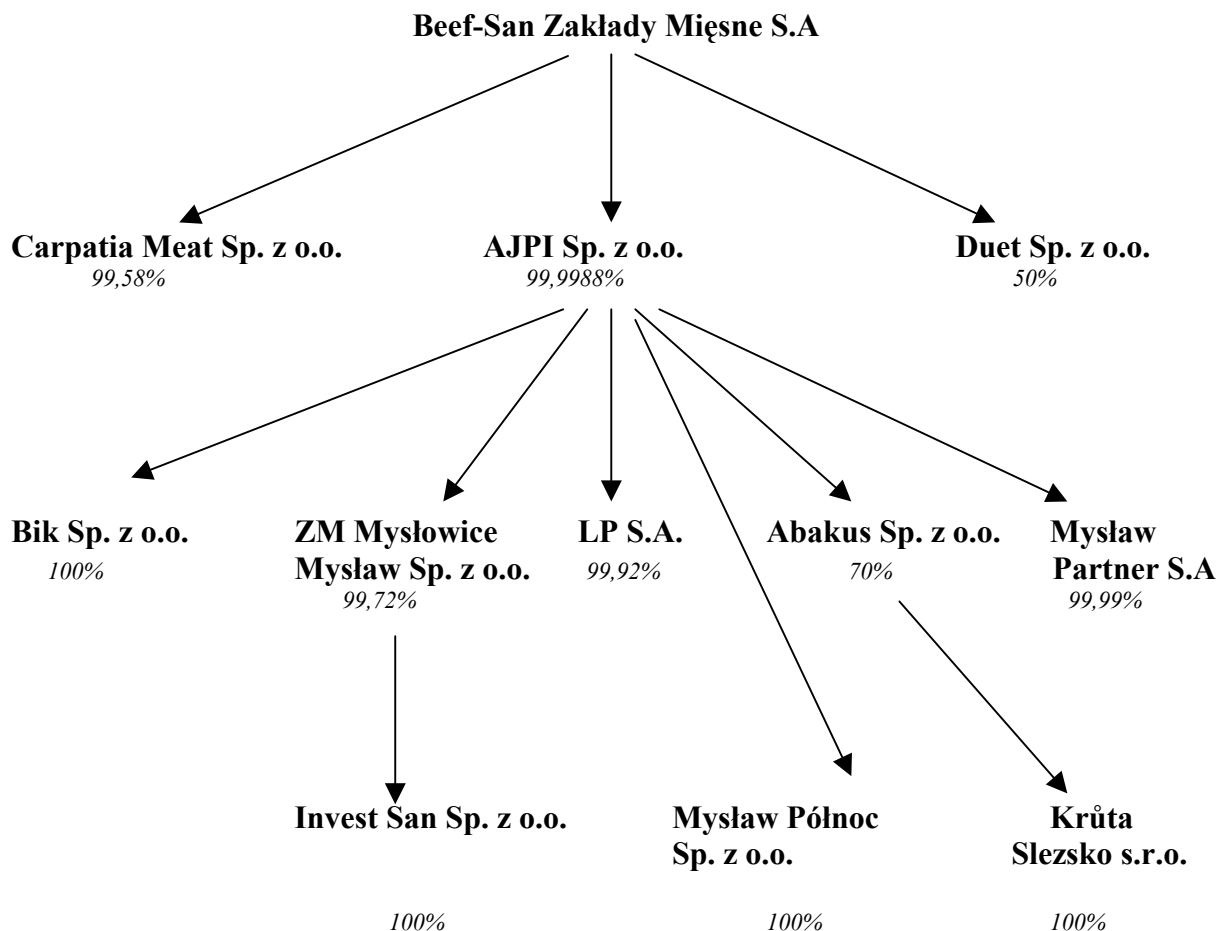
Beef-San Zakłady Mięsne S.A

Carpatia Meat Sp. z o.o.
99,58%

AJPI Sp. z o.o.
99,9988%

Duet Sp. z o.o.
50%

Bik Sp. z o.o.
100%

ZM Mysłowice Mysław Sp. z o.o.
99,72%

LP S.A.
99,92%

Abakus Sp. z o.o.
70%

Mysław Partner S.A
99,99%

Invest San Sp. z o.o.

Mysław Północ Sp. z o.o.

Krůta Slezsko s.r.o.

100%

100%

100%